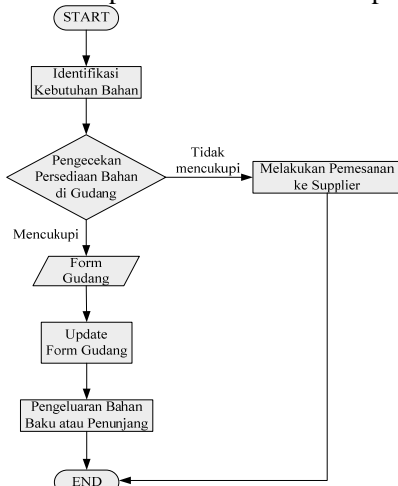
START

Identifikasi Kebutuhan Bahan

Pengecekan Persediaan Bahan di Gudang

Tidak mencukupi

Melakukan Pemesanan ke Supplier

Mencukupi

Form Gudang

Update Form Gudang

Pengeluaran Bahan Baku atau Penunjang

END